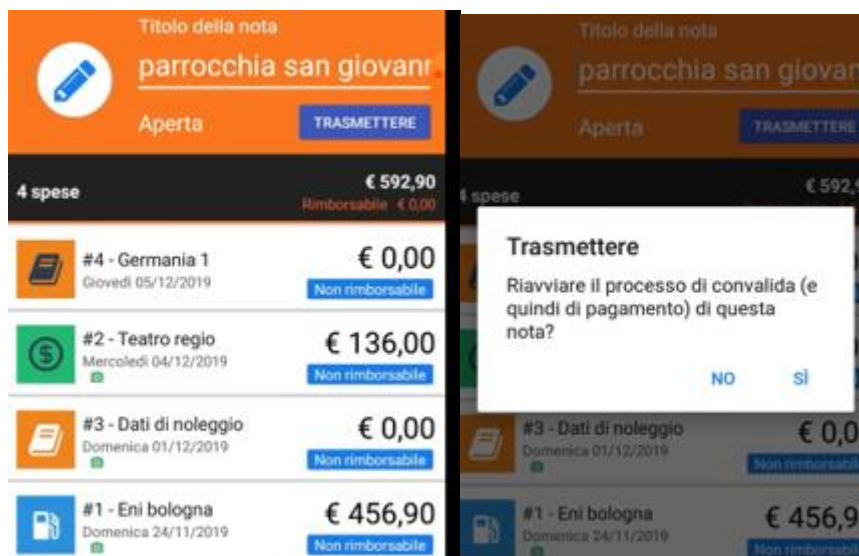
Titolo della nota
parrocchia san giovann
Aperta
TRASMETTERE

4 spese
€ 592,90
Rimborsabile € 0,00

#4 - Germania 1
Giovedì 05/12/2019
€ 0,00
Non rimborsabile

#2 - Teatro regio
Mercoledì 04/12/2019
€ 136,00
Non rimborsabile

#3 - Dati di noleggio
Domenica 01/12/2019
€ 0,00
Non rimborsabile

#1 - Eni bologna
Domenica 24/11/2019
€ 456,90
Non rimborsabile

Titolo della nota
parrocchia san giovan
Aperta
TRASMETTERE
4 spese
€ 592,9

Trasmettere
Riavviare il processo di convalida (e quindi di pagamento) di questa nota?
NO
SÌ

#3 - Dati di noleggio
Domenica 01/12/2019
€ 0,0
Non rimborsabile
#1 - Eni bologna
Domenica 24/11/2019
€ 456,9
Non rimborsabile